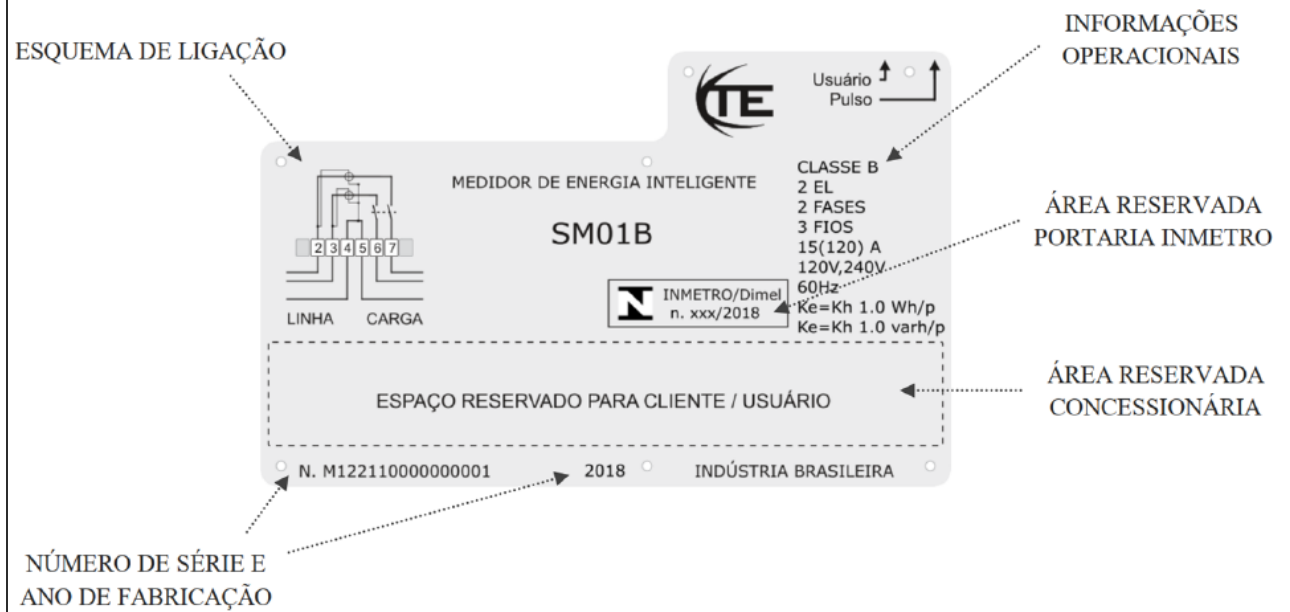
ESQUEMA DE LIGAÇÃO

INFORMAÇÕES OPERACIONAIS

TE

Usuário
Pulso

MEDIDOR DE ENERGIA INTELIGENTE

SM01B

2 3 4 5 6 7

LINHA CARGA

CLASSE B
2 EL
2 FASES
3 FIOS
15(120) A
120V,240V
60Hz
Ke=Kh 1.0 Wh/p
Ke=Kh 1.0 varh/p

ÁREA RESERVADA PORTARIA INMETRO

INMETRO/Dimel
n. xxx/2018

ESPAÇO RESERVADO PARA CLIENTE / USUÁRIO

ÁREA RESERVADA CONCESSIONÁRIA

N. M122110000000001

2018

INDÚSTRIA BRASILEIRA

NÚMERO DE SÉRIE E ANO DE FABRICAÇÃO